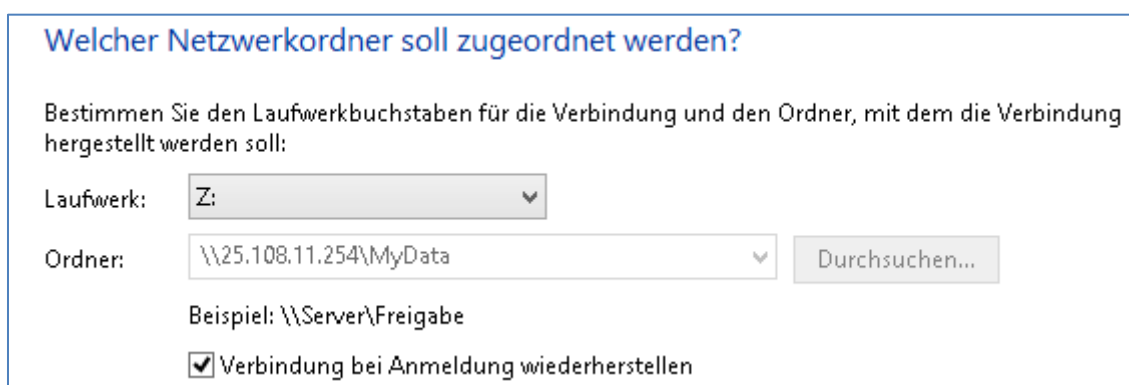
Welcher Netzwerkordner soll zugeordnet werden?

Bestimmen Sie den Laufwerkbuchstaben für die Verbindung und den Ordner, mit dem die Verbindung hergestellt werden soll:

Laufwerk: Z:

Ordner: \\25.108.11.254\MyData Durchsuchen...

Beispiel: \\Server\Freigabe

Verbindung bei Anmeldung wiederherstellen